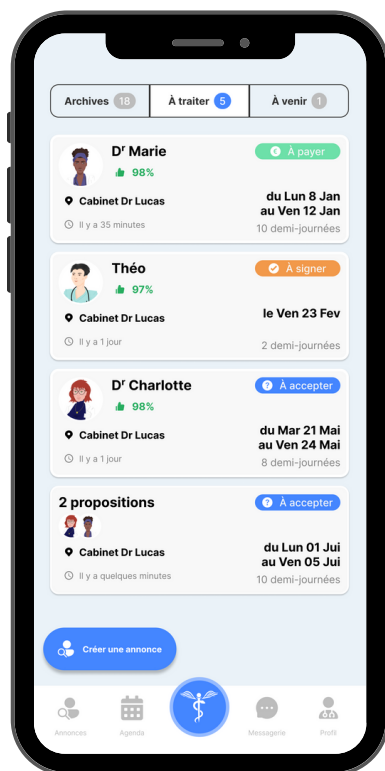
Archives 18
À traiter 5
À venir 1

Dr Marie
98%
À payer
Cabinet Dr Lucas
du Lun 8 Jan au Ven 12 Jan
Il y a 35 minutes
10 demi-journées

Théo
97%
À signer
Cabinet Dr Lucas
le Ven 23 Fev
Il y a 1 jour
2 demi-journées

Dr Charlotte
98%
À accepter
Cabinet Dr Lucas
du Mar 21 Mai au Ven 24 Mai
Il y a 1 jour
8 demi-journées

2 propositions
À accepter
Cabinet Dr Lucas
du Lun 01 Jui au Ven 05 Jui
Il y a quelques minutes
10 demi-journées

Créer une annonce

Annonces
Agenda
Messagerie
Profil